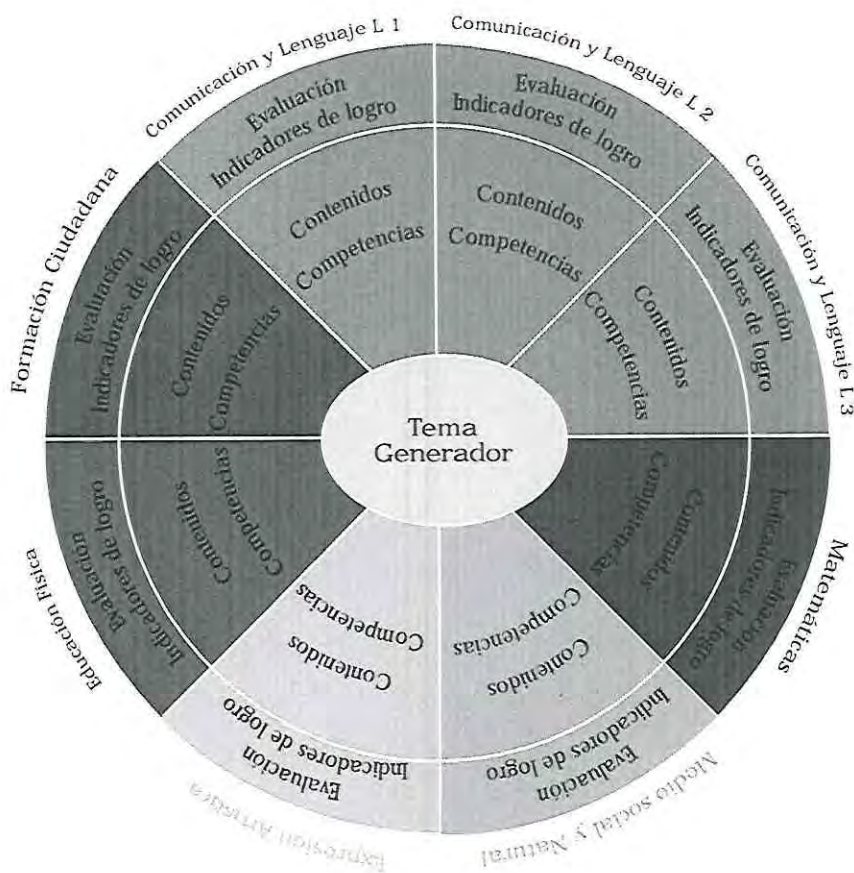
Comunicación y Lenguaje L 1
Evaluación
Indicadores de logro
Contenidos
Competencias

Comunicación y Lenguaje L 2
Evaluación
Indicadores de logro
Contenidos
Competencias

Comunicación y Lenguaje L 3
Evaluación
Indicadores de logro
Contenidos
Competencias

Matemáticas
Evaluación
Indicadores de logro
Contenidos
Competencias

Medio social y Natural
Evaluación
Indicadores de logro
Contenidos
Competencias

Expresión Artística
Evaluación
Indicadores de logro
Contenidos
Competencias

Educación Física
Evaluación
Indicadores de logro
Contenidos
Competencias

Formación Ciudadana
Evaluación
Indicadores de logro
Contenidos
Competencias

Tema Generador